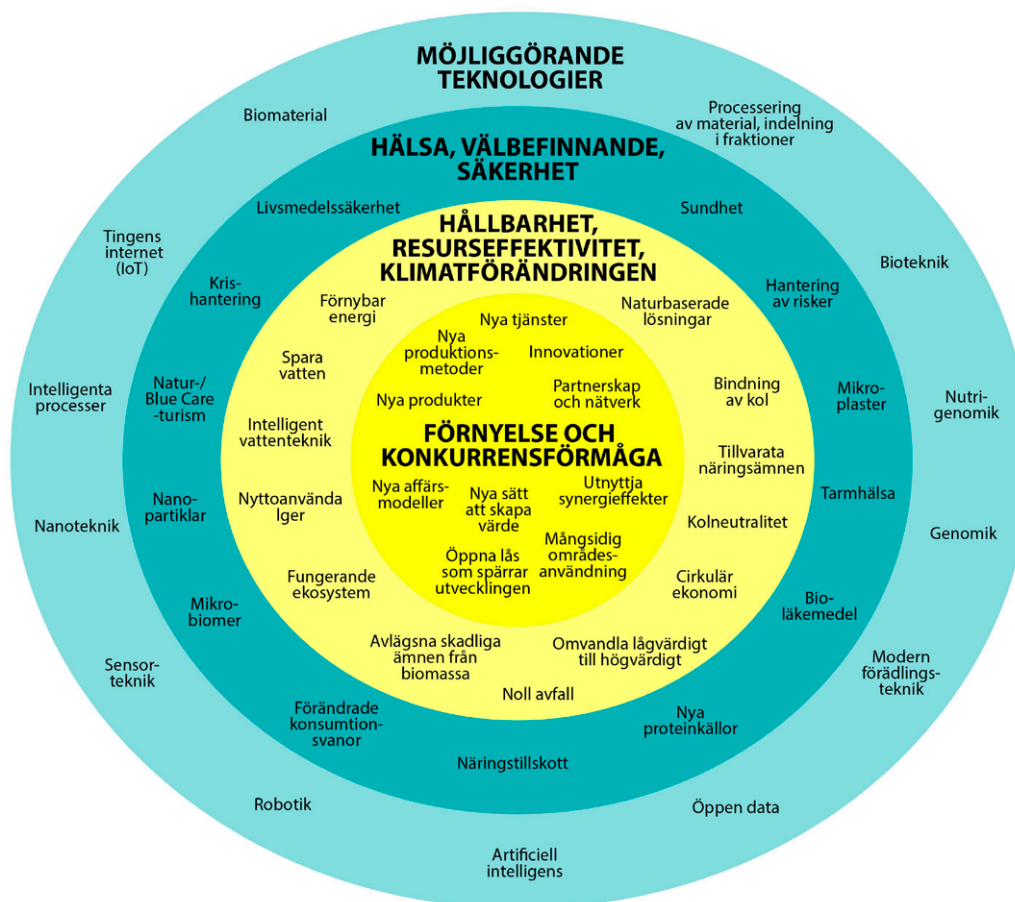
MÖJLIGGÖRANDE TEKNOLOGIER

Biomaterial

Processering av material, indelning i fraktioner

HÄLSA, VÄLBEFINNANDE, SÄKERHET

Livsmedelssäkerhet

Sundhet

HÅLLBARHET, RESURSEFFEKTIVITET, KLIMATFÖRÄNDRINGEN

Tingens internet (IoT)

Bioteknik

Krishantering

Hantering av risker

Förnybar energi

Naturbaserade lösningar

Nya tjänster

Nya produktionsmetoder

Innovationer

Spara vatten

Partnerskap och nätverk

Bindning av kol

Intelligenta processer

Natur-/ Blue Care -turism

Nya produkter

Mikroplaster

Nutrigenomik

Intelligent vattenteknik

FÖRNYELSE OCH KONKURRENSFÖRMÅGA

Tillvarata näringsämnen

Nya affärsmodeller

Nya sätt att skapa värde

Utnyttja synergieffekter

Tarmhälsa

Nyttoanvända Iger

Nanopartiklar

Kolneutralitet

Nanoteknik

Genomik

Mångsidig områdesanvändning

Öppna lås som spärrar utvecklingen

Fungerande ekosystem

Cirkulär ekonomi

Mikrobiomer

Bioläkemedel

Avlägsna skadliga ämnen från biomassa

Omvandla lågvärdigt till högvärdigt

Sensorteknik

Modern förädlingsteknik

Noll avfall

Förändrade konsumtionsvanor

Nya proteinkällor

Näringstillskott

Robotik

Öppen data

Artificiell intelligens